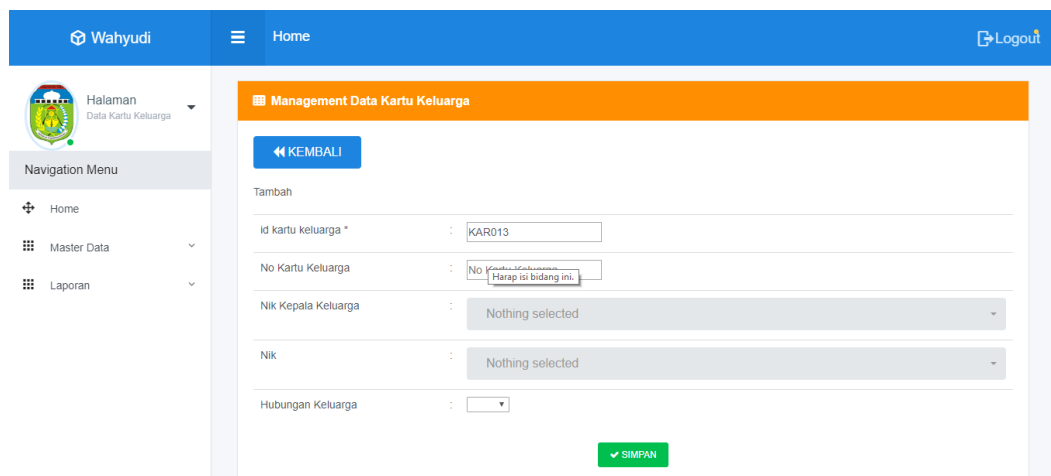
Wahyudi

Home

Logout

Halaman
Data Kartu Keluarga

Navigation Menu

Home

Master Data

Laporan

Management Data Kartu Keluarga

KEMBALI

Tambah

| id kartu keluarga * | : | KAR013 |
|---|---|---|
| No Kartu Keluarga | : | No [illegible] Harap isi bidang ini. |
| Nik Kepala Keluarga | : | Nothing selected |
| Nik | : | Nothing selected |
| Hubungan Keluarga | : | |

SIMPAN